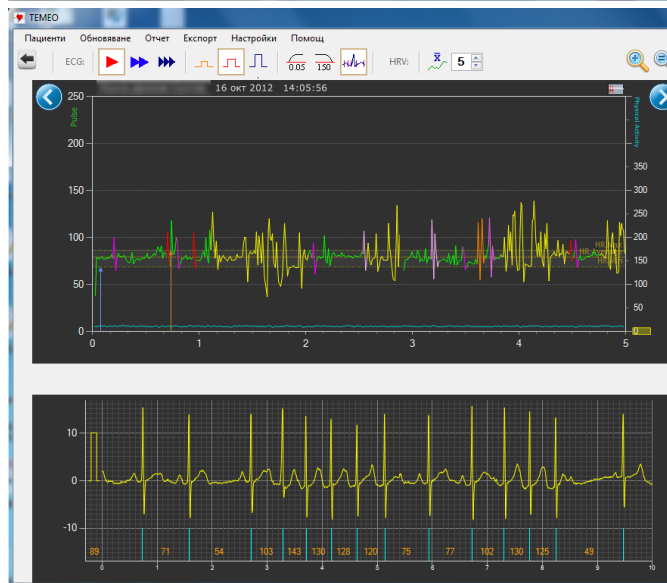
TEMEO

Пациенти Обновяване Отчет Експорт Настройки Помощ

ECG:

0.05 150

HRV: 5

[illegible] 16 окт 2012 14:05:56

Pulse

Physical Activity

250
200
150
100
50
0

350
300
250
200
150
100
50
0

0 1 2 3 4 5

HR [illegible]
HR A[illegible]

10
0
-10

89 71 54 103 143 130 128 120 75 77 102 130 125 49

0 1 2 3 4 5 6 7 8 9 10